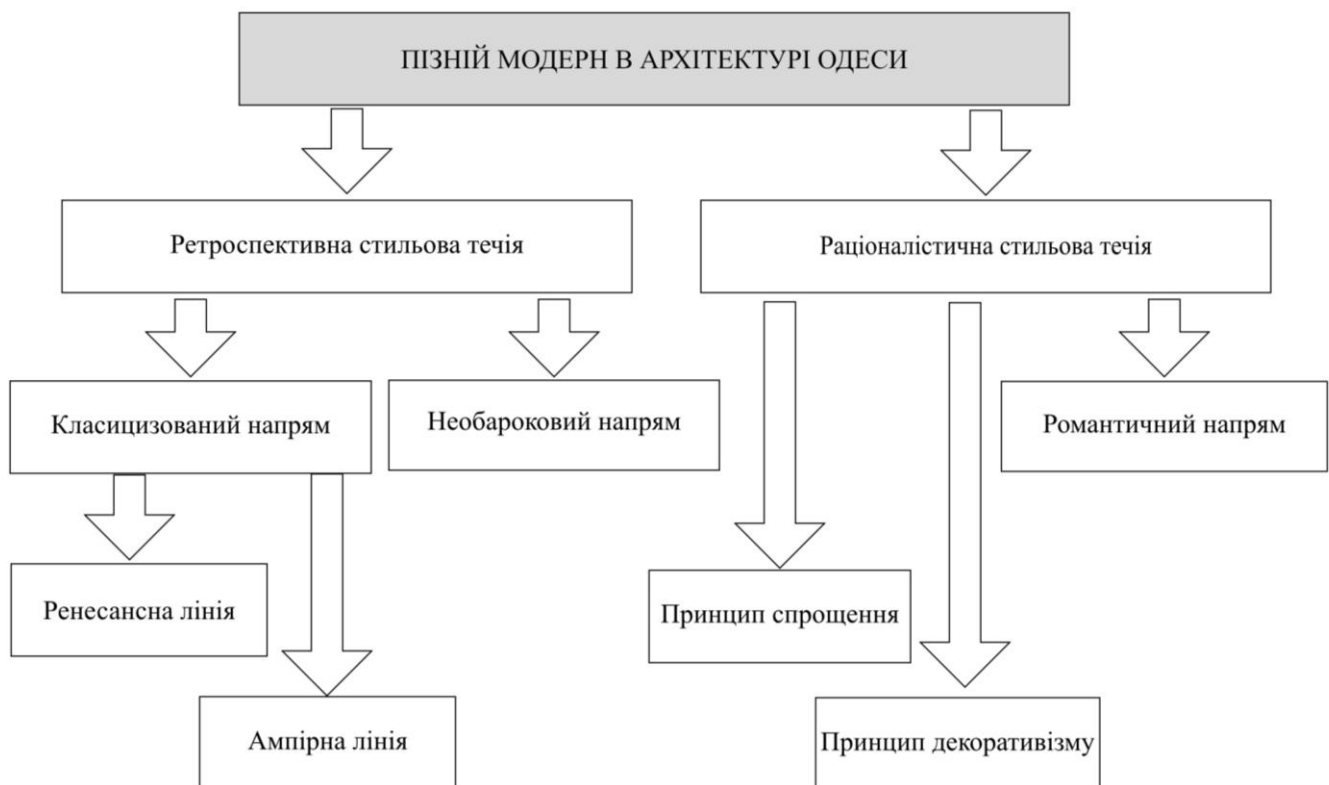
ПІЗНІЙ МОДЕРН В АРХІТЕКТУРІ ОДЕСИ

Ретроспективна стильова течія

Раціоналістична стильова течія

Класицизований напрям

Необароковий напрям

Романтичний напрям

Ренесансна лінія

Ампірна лінія

Принцип спрощення

Принцип декоративізму